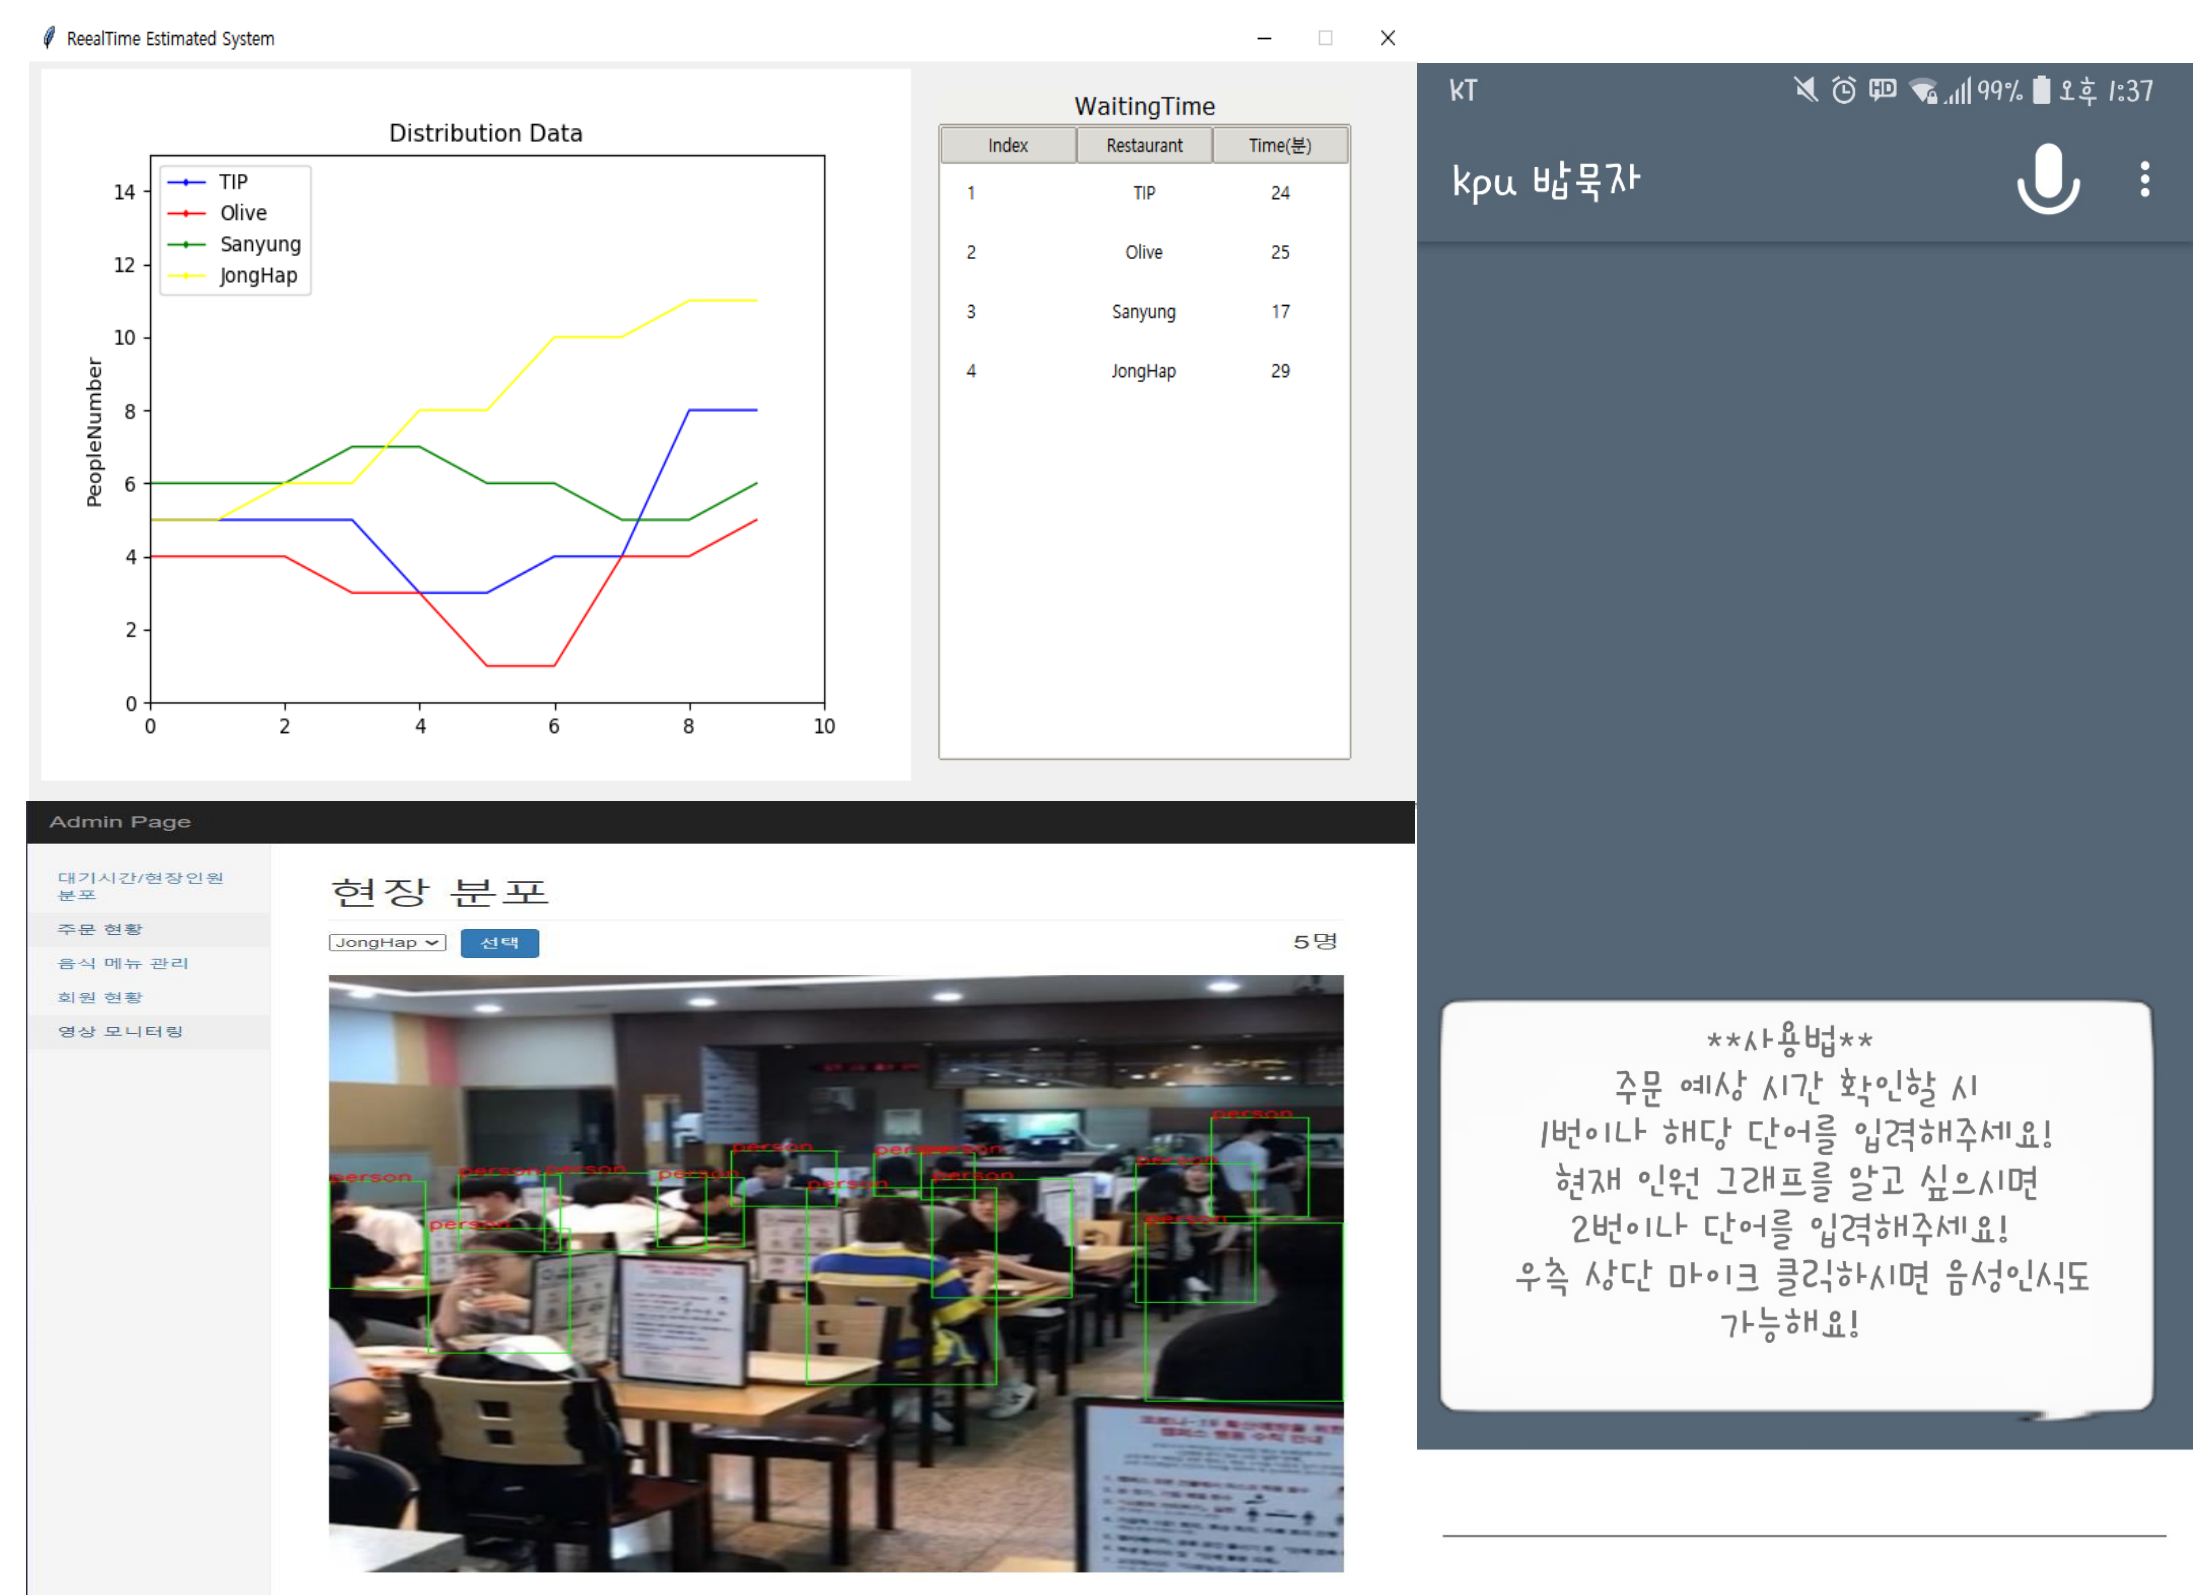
RealTime Estimated System

Distribution Data

PeopleNumber

14
12
10
8
6
4
2
0

0 2 4 6 8 10

TIP
Olive
Sanyung
JongHap

WaitingTime

| Index | Restaurant | Time(분) |
|---|---|---|
| 1 | TIP | 24 |
| 2 | Olive | 25 |
| 3 | Sanyung | 17 |
| 4 | JongHap | 29 |

Admin Page

대기시간/현장인원 분포
주문 현황
음식 메뉴 관리
회원 현황
영상 모니터링

현장 분포

JongHap
선택
5명

person person person person person person person person person person person person

KT 99% 오후 1:37

kpu 밥묵자

**사용법**
주문 예상 시간 확인할 시
1번이나 해당 단어를 입력해주세요!
현재 인원 그래프를 알고 싶으시면
2번이나 단어를 입력해주세요!
우측 상단 마이크 클릭하시면 음성인식도
가능해요!